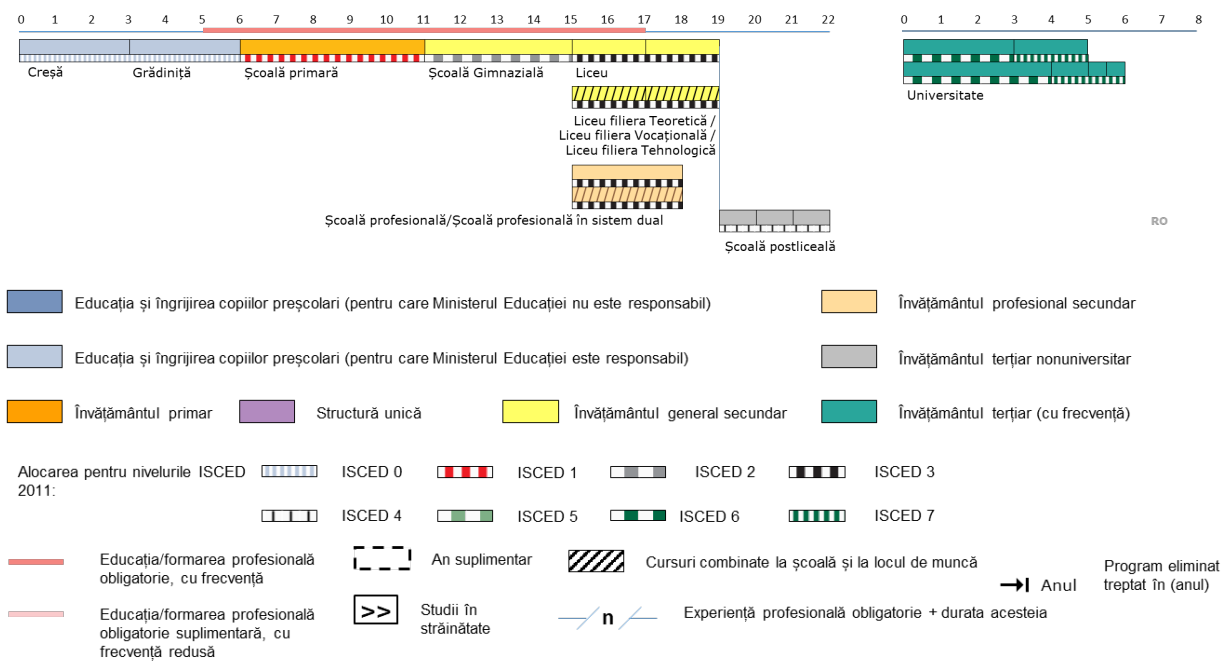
0 1 2 3 4 5 6 7 8 9 10 11 12 13 14 15 16 17 18 19 20 21 22

0 1 2 3 4 5 6 7 8

Creșă
Grădiniță
Școală primară
Școală Gimnazială
Liceu
Universitate

Liceu filiera Teoretică / Liceu filiera Vocațională / Liceu filiera Tehnologică

Școală profesională/Școală profesională în sistem dual

Școală postliceală

RO

Educația și îngrijirea copiilor preșcolari (pentru care Ministerul Educației nu este responsabil)

Învățământul profesional secundar

Educația și îngrijirea copiilor preșcolari (pentru care Ministerul Educației este responsabil)

Învățământul terțiar nonuniversitar

Învățământul primar

Structură unică

Învățământul general secundar

Învățământul terțiar (cu frecvență)

Alocarea pentru nivelurile ISCED 2011:

ISCED 0
ISCED 1
ISCED 2
ISCED 3
ISCED 4
ISCED 5
ISCED 6
ISCED 7

Educația/formarea profesională obligatorie, cu frecvență

An suplimentar

Cursuri combinate la școală și la locul de muncă

Anul

Program eliminat treptat în (anul)

Educația/formarea profesională obligatorie suplimentară, cu frecvență redusă

>>

Studii în străinătate

n

Experiență profesională obligatorie + durata acesteia